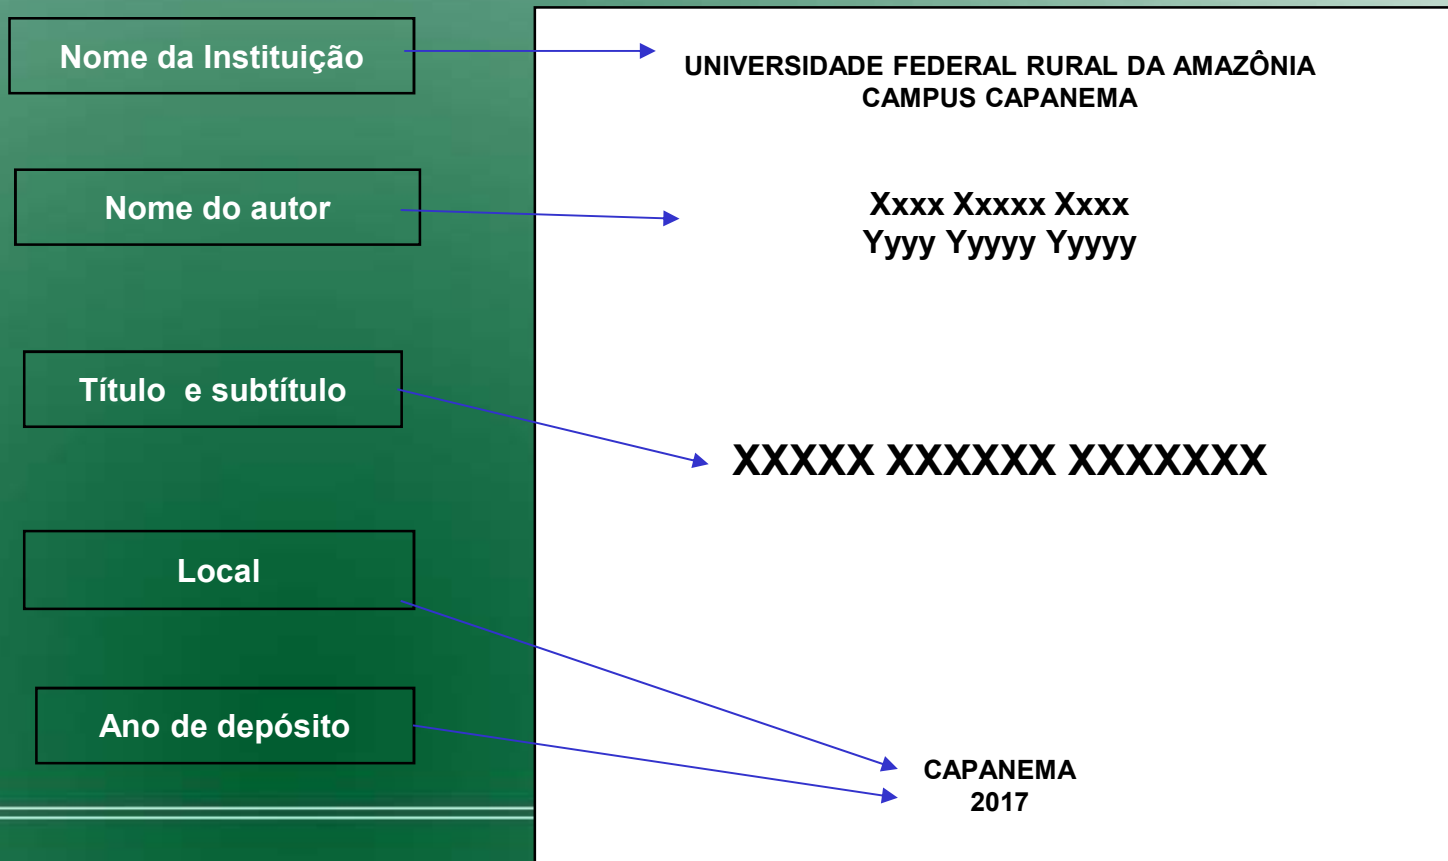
Nome da Instituição

Nome do autor

Título e subtítulo

Local

Ano de depósito

UNIVERSIDADE FEDERAL RURAL DA AMAZÔNIA
CAMPUS CAPANEMA

Xxxx Xxxxx Xxxx
Yyyy Yyyyy Yyyyy

XXXXX XXXXXX XXXXXXX

CAPANEMA
2017